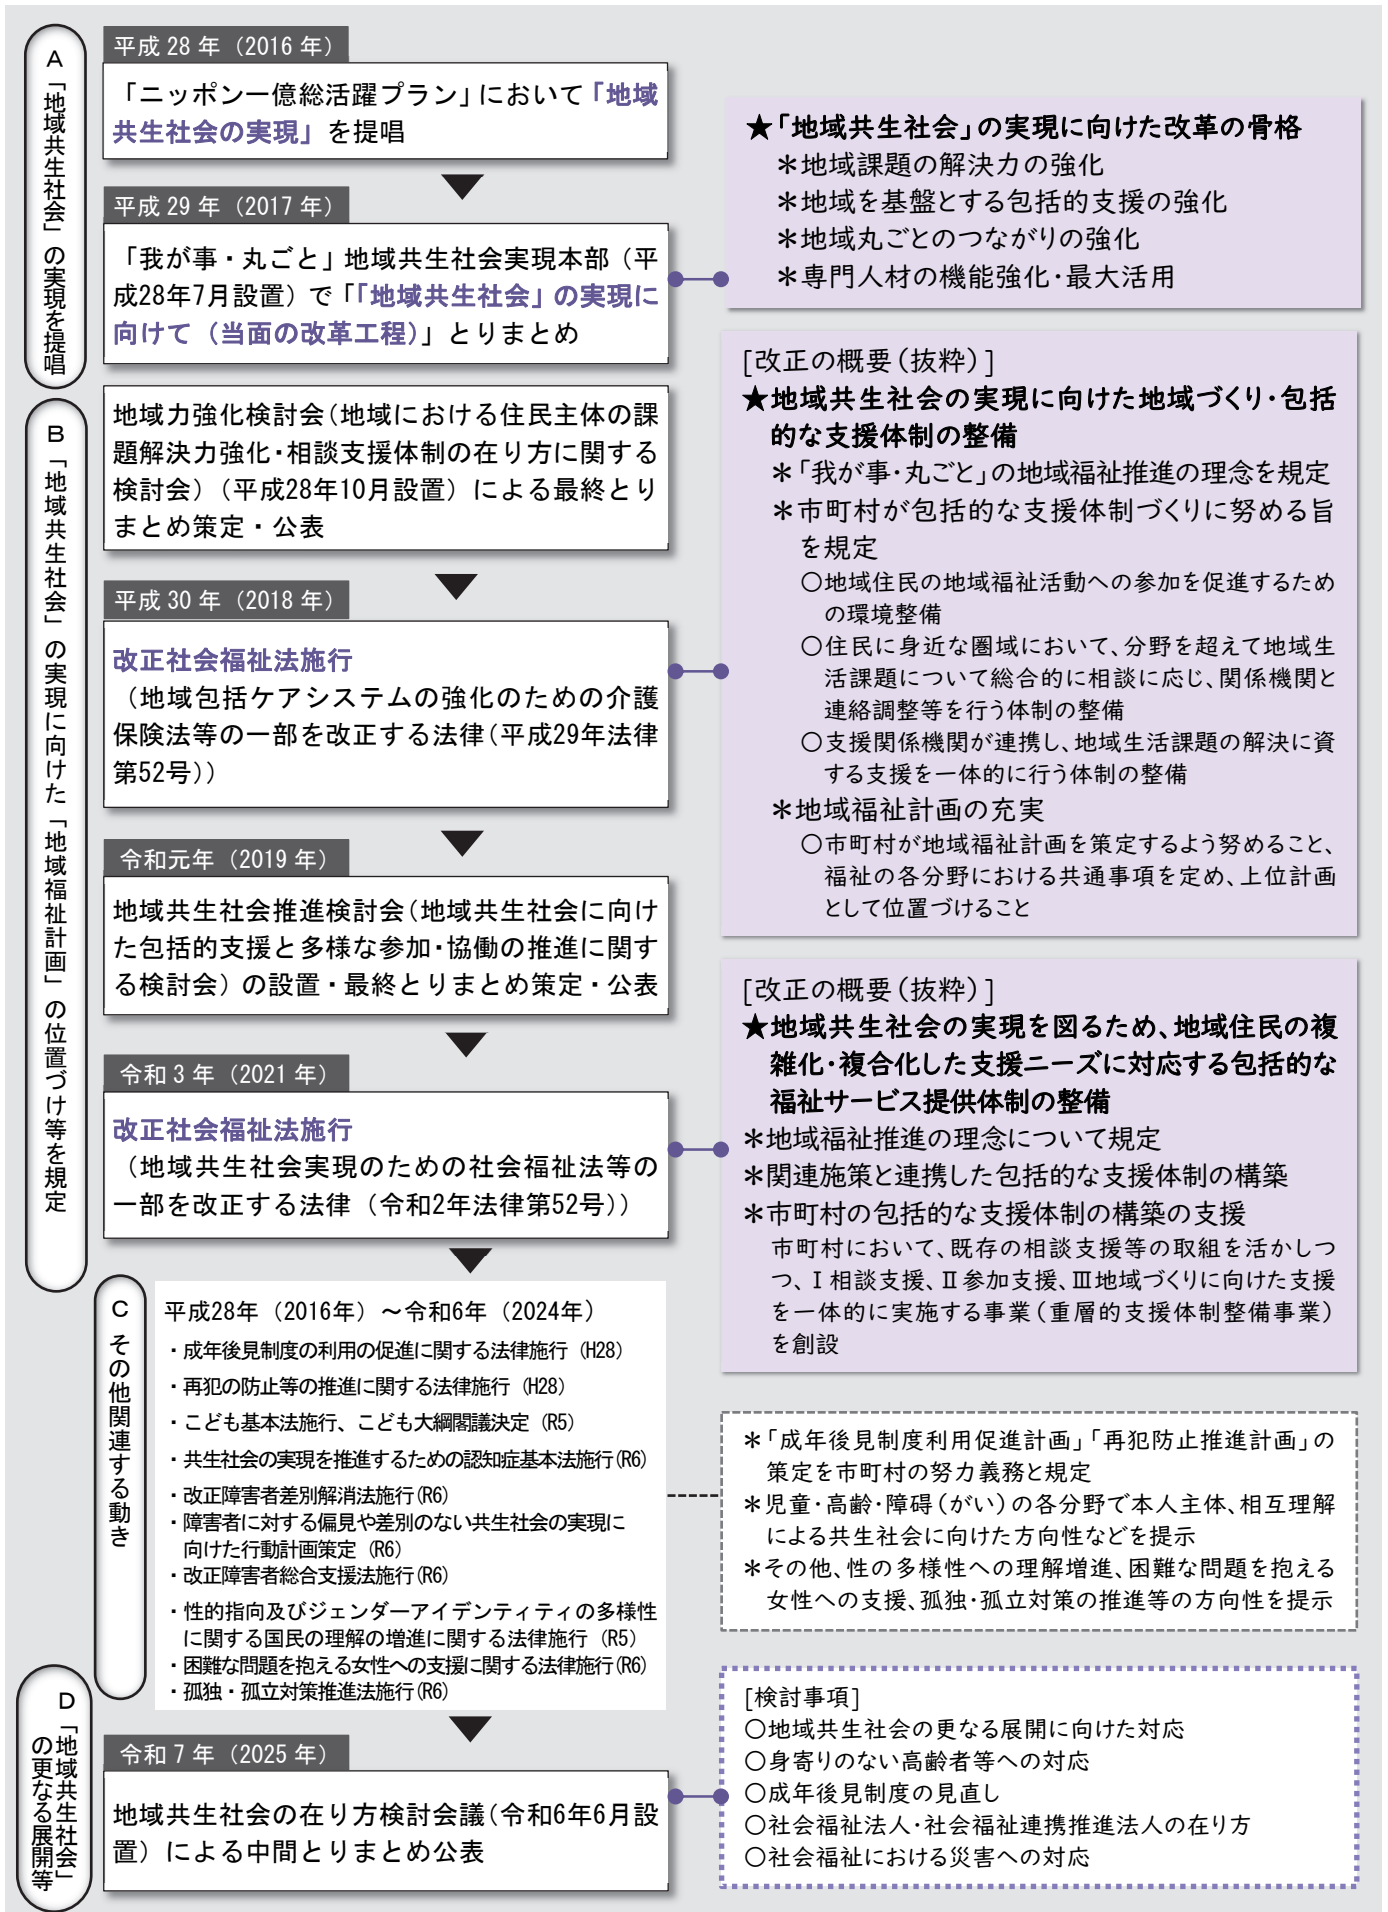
A「地域共生社会」の実現を提唱

平成 28 年（2016 年）

「ニッポン一億総活躍プラン」において「地域共生社会の実現」を提唱

平成 29 年（2017 年）

「我が事・丸ごと」地域共生社会実現本部（平成28年7月設置）で「「地域共生社会」の実現に向けて（当面の改革工程）」とりまとめ

★「地域共生社会」の実現に向けた改革の骨格
＊地域課題の解決力の強化
＊地域を基盤とする包括的支援の強化
＊地域丸ごとのつながりの強化
＊専門人材の機能強化・最大活用

B「地域共生社会」の実現に向けた「地域福祉計画」の位置づけ等を規定

地域力強化検討会（地域における住民主体の課題解決力強化・相談支援体制の在り方に関する検討会）（平成28年10月設置）による最終とりまとめ策定・公表

平成 30 年（2018 年）

改正社会福祉法施行
（地域包括ケアシステムの強化のための介護保険法等の一部を改正する法律（平成29年法律第52号））

[改正の概要（抜粋）]
★地域共生社会の実現に向けた地域づくり・包括的な支援体制の整備
＊「我が事・丸ごと」の地域福祉推進の理念を規定
＊市町村が包括的な支援体制づくりに努める旨を規定
○地域住民の地域福祉活動への参加を促進するための環境整備
○住民に身近な圏域において、分野を超えて地域生活課題について総合的に相談に応じ、関係機関と連絡調整等を行う体制の整備
○支援関係機関が連携し、地域生活課題の解決に資する支援を一体的に行う体制の整備
＊地域福祉計画の充実
○市町村が地域福祉計画を策定するよう努めること、福祉の各分野における共通事項を定め、上位計画として位置づけること

令和元年（2019 年）

地域共生社会推進検討会（地域共生社会に向けた包括的支援と多様な参加・協働の推進に関する検討会）の設置・最終とりまとめ策定・公表

令和 3 年（2021 年）

改正社会福祉法施行
（地域共生社会実現のための社会福祉法等の一部を改正する法律（令和2年法律第52号））

[改正の概要（抜粋）]
★地域共生社会の実現を図るため、地域住民の複雑化・複合化した支援ニーズに対応する包括的な福祉サービス提供体制の整備
＊地域福祉推進の理念について規定
＊関連施策と連携した包括的な支援体制の構築
＊市町村の包括的な支援体制の構築の支援
市町村において、既存の相談支援等の取組を活かしつつ、Ⅰ相談支援、Ⅱ参加支援、Ⅲ地域づくりに向けた支援を一体的に実施する事業（重層的支援体制整備事業）を創設

C その他関連する動き

平成28年（2016年）～令和6年（2024年）
・成年後見制度の利用の促進に関する法律施行（H28）
・再犯の防止等の推進に関する法律施行（H28）
・こども基本法施行、こども大綱閣議決定（R5）
・共生社会の実現を推進するための認知症基本法施行（R6）
・改正障害者差別解消法施行（R6）
・障害者に対する偏見や差別のない共生社会の実現に向けた行動計画策定（R6）
・改正障害者総合支援法施行（R6）
・性的指向及びジェンダーアイデンティティの多様性に関する国民の理解の増進に関する法律施行（R5）
・困難な問題を抱える女性への支援に関する法律施行（R6）
・孤独・孤立対策推進法施行（R6）

＊「成年後見制度利用促進計画」「再犯防止推進計画」の策定を市町村の努力義務と規定
＊児童・高齢・障碍（がい）の各分野で本人主体、相互理解による共生社会に向けた方向性などを提示
＊その他、性の多様性への理解増進、困難な問題を抱える女性への支援、孤独・孤立対策の推進等の方向性を提示

D「地域共生社会」の更なる展開等

令和 7 年（2025 年）

地域共生社会の在り方検討会議（令和6年6月設置）による中間とりまとめ公表

[検討事項]
○地域共生社会の更なる展開に向けた対応
○身寄りのない高齢者等への対応
○成年後見制度の見直し
○社会福祉法人・社会福祉連携推進法人の在り方
○社会福祉における災害への対応